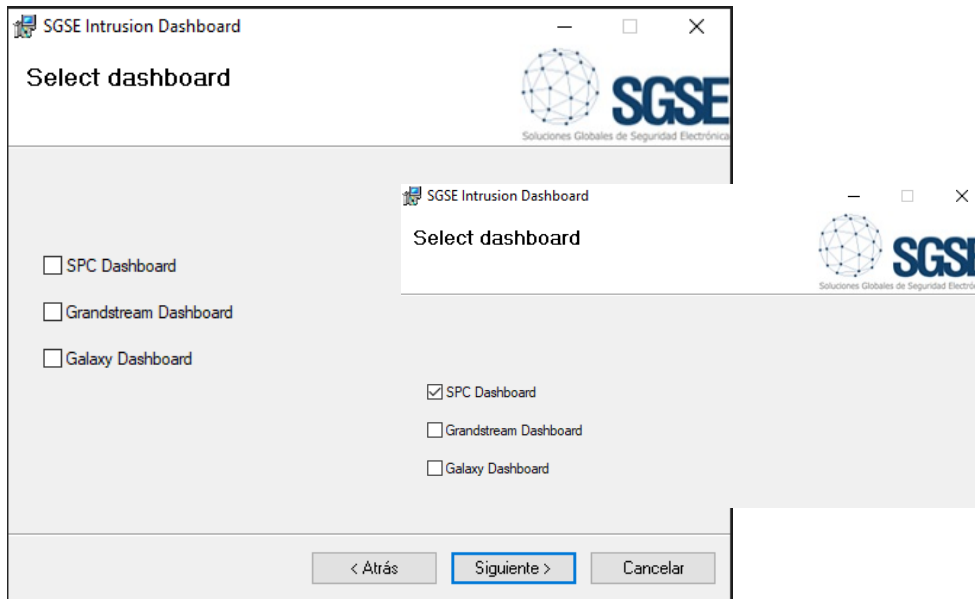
SGSE Intrusion Dashboard

Select dashboard

SGSE
Soluciones Globales de Seguridad Electrónica

SPC Dashboard

Grandstream Dashboard

Galaxy Dashboard

SGSE Intrusion Dashboard

Select dashboard

SGSE
Soluciones Globales de Seguridad Electrónica

SPC Dashboard

Grandstream Dashboard

Galaxy Dashboard

< Atrás

Siguiente >

Cancelar